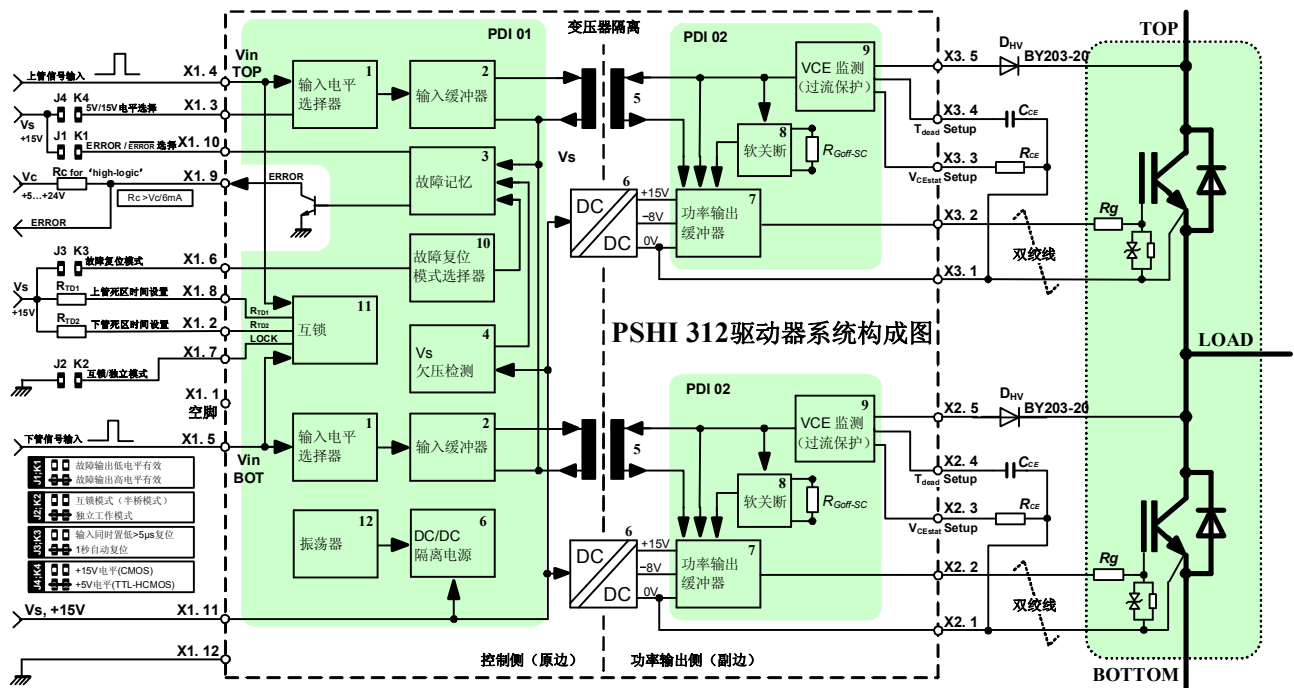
PDI 01
变压器隔离
PDI 02
TOP
上管信号输入
X1. 4
Vin TOP
1
输入电平选择器
2
输入缓冲器
5
9
VCE 监测（过流保护）
X3. 5
$D_{HV}$
BY203-20
Vs
+15V
J4 K4
5V/15V电平选择
X1. 3
J1 K1
ERROR / $\overline{ERROR}$ 选择
X1. 10
8
软关断
$R_{Goff-SC}$
X3. 4
$C_{CE}$
$T_{dead}$ Setup
3
故障记忆
Vs
X3. 3
$R_{CE}$
$V_{CEstat}$ Setup
Vc
+5…+24V
Rc for 'high-logic'
X1. 9
ERROR
Rc＞Vc/6mA
ERROR
6
DC
DC
+15V
-8V
0V
7
功率输出缓冲器
X3. 2
Rg
10
故障复位模式选择器
J3 K3
故障复位模式
X1. 6
双绞线
X3. 1
Vs
+15V
$R_{TD1}$
上管死区时间设置
X1. 8
$R_{TD1}$
11
互锁
$R_{TD2}$
下管死区时间设置
X1. 2
$R_{TD2}$
PSHI 312驱动器系统构成图
LOCK
X1. 7
4
Vs
欠压检测
LOAD
J2 K2
互锁/独立模式
X1. 1
空脚
PDI 02
9
VCE 监测（过流保护）
X2. 5
$D_{HV}$
BY203-20
下管信号输入
X1. 5
1
输入电平选择器
2
输入缓冲器
5
Vin BOT
8
软关断
$R_{Goff-SC}$
X2. 4
$C_{CE}$
$T_{dead}$ Setup
J1:K1 故障输出低电平有效
故障输出高电平有效
J2:K2 互锁模式（半桥模式）
独立工作模式
X2. 3
$R_{CE}$
$V_{CEstat}$ Setup
J3:K3 输入同时置低>5μs复位
1秒自动复位
12
振荡器
6
DC/DC 隔离电源
6
DC
DC
+15V
-8V
0V
7
功率输出缓冲器
Rg
J4:K4 +15V电平(CMOS)
+5V电平(TTL-HCMOS)
X2. 2
双绞线
Vs, +15V
X1. 11
X2. 1
X1. 12
控制侧（原边）
功率输出侧（副边）
BOTTOM